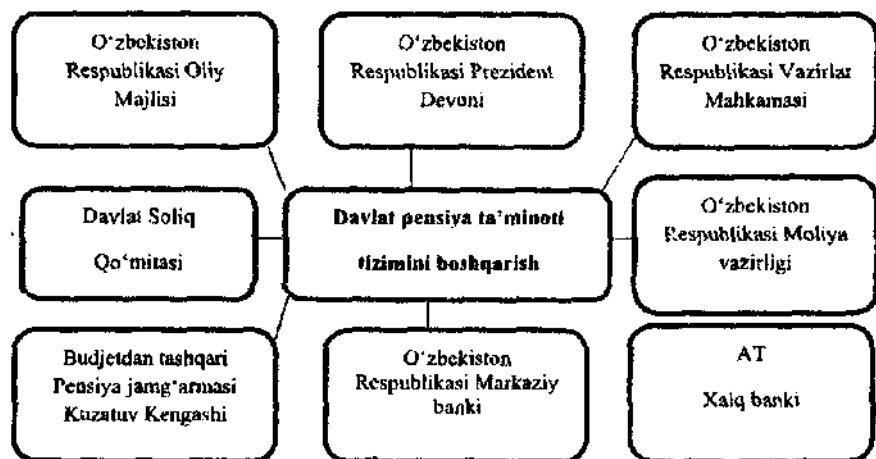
O'zbekiston Respublikasi Oliy Majlisi

O'zbekiston Respublikasi Prezident Devoni

O'zbekiston Respublikasi Vazirlar Mahkamasi

Davlat Soliq Qo'mitasi

**Davlat pensiya ta'minoti tizimini boshqarish**

O'zbekiston Respublikasi Moliya vazirligi

Budjetdan tashqari Pensiya jamg'armasi Kuzatuv Kengashi

O'zbekiston Respublikasi Markaziy banki

AT Xalq banki